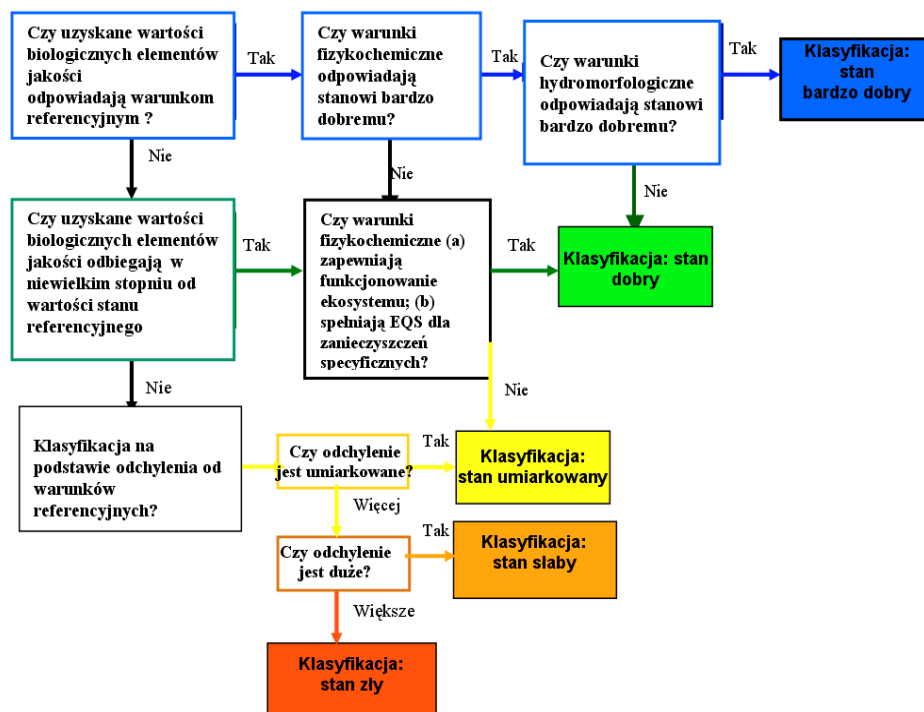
Czy uzyskane wartości biologicznych elementów jakości odpowiadają warunkom referencyjnym ?

Tak

Czy warunki fizykochemiczne odpowiadają stanowi bardzo dobremu?

Tak

Czy warunki hydromorfologiczne odpowiadają stanowi bardzo dobremu?

Tak

Klasyfikacja: stan bardzo dobry

Nie

Nie

Nie

Czy uzyskane wartości biologicznych elementów jakości odbiegają w niewielkim stopniu od wartości stanu referencyjnego

Tak

Czy warunki fizykochemiczne (a) zapewniają funkcjonowanie ekosystemu; (b) spełniają EQS dla zanieczyszczeń specyficznych?

Tak

Klasyfikacja: stan dobry

Nie

Nie

Klasyfikacja na podstawie odchylenia od warunków referencyjnych?

Czy odchylenie jest umiarkowane?

Tak

Klasyfikacja: stan umiarkowany

Więcej

Czy odchylenie jest duże?

Tak

Klasyfikacja: stan słaby

Większe

Klasyfikacja: stan zły